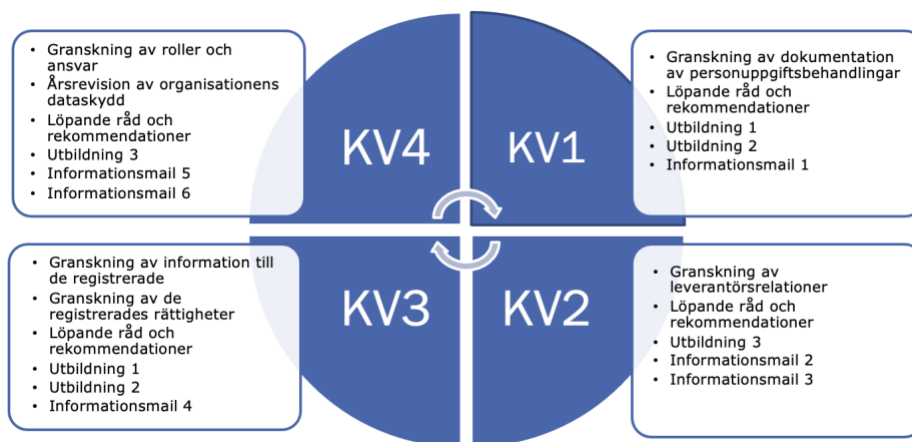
- Granskning av roller och ansvar
- Årsrevision av organisationens dataskydd
- Löpande råd och rekommendationer
- Utbildning 3
- Informationsmail 5
- Informationsmail 6

KV4

KV1

- Granskning av dokumentation av personuppgiftsbehandlingar
- Löpande råd och rekommendationer
- Utbildning 1
- Utbildning 2
- Informationsmail 1

- Granskning av information till de registrerade
- Granskning av de registrerades rättigheter
- Löpande råd och rekommendationer
- Utbildning 1
- Utbildning 2
- Informationsmail 4

KV3

KV2

- Granskning av leverantörsrelationer
- Löpande råd och rekommendationer
- Utbildning 3
- Informationsmail 2
- Informationsmail 3